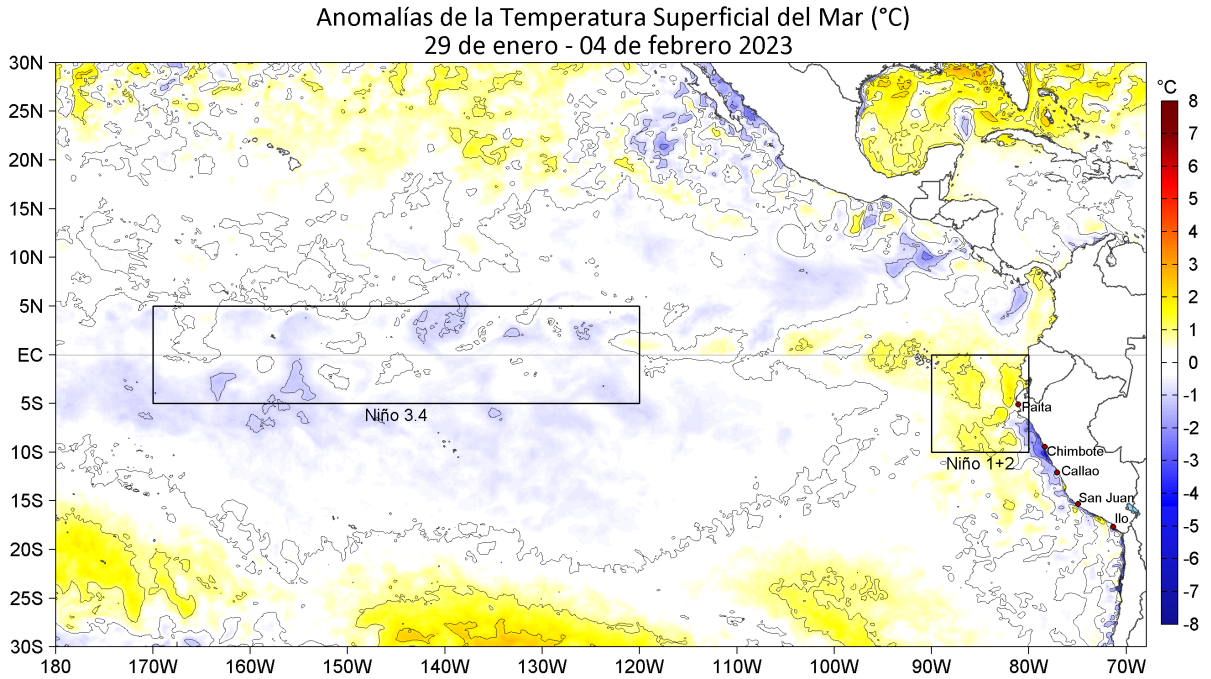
Anomalías de la Temperatura Superficial del Mar (°C)
29 de enero - 04 de febrero 2023

30N
25N
20N
15N
10N
5N
EC
5S
10S
15S
20S
25S
30S

180
170W
160W
150W
140W
130W
120W
110W
100W
90W
80W
70W

Niño 3.4
Niño 1+2
Paita
Chimbote
Callao
San Juan
Ilo

°C
8
7
6
5
4
3
2
1
0
-1
-2
-3
-4
-5
-6
-7
-8